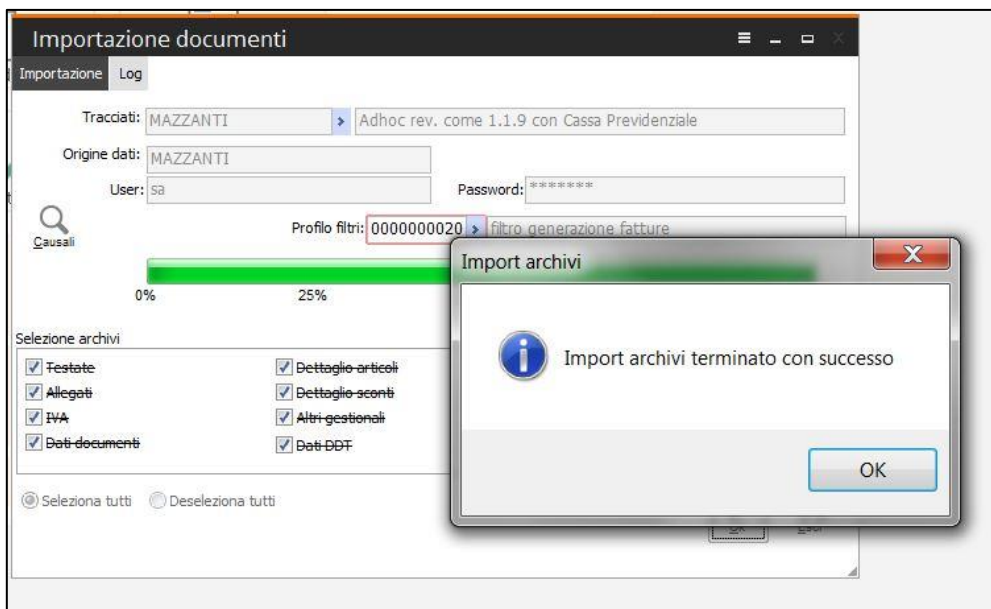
Importazione documenti

Importazione Log

Tracciati: MAZZANTI
Adhoc rev. come 1.1.9 con Cassa Previdenziale

Origine dati: MAZZANTI

User: sa

Password: *******

Causali

Profilo filtri: 0000000020
filtro generazione fatture

0%
25%

Selezione archivi

~~Testate~~
~~Allegati~~
~~IVA~~
~~Dati documenti~~
~~Dettaglio articoli~~
~~Dettaglio sconti~~
~~Altri gestionali~~
~~Dati DDT~~

Seleziona tutti
Deseleziona tutti

Ok
Esci

Import archivi

Import archivi terminato con successo

OK